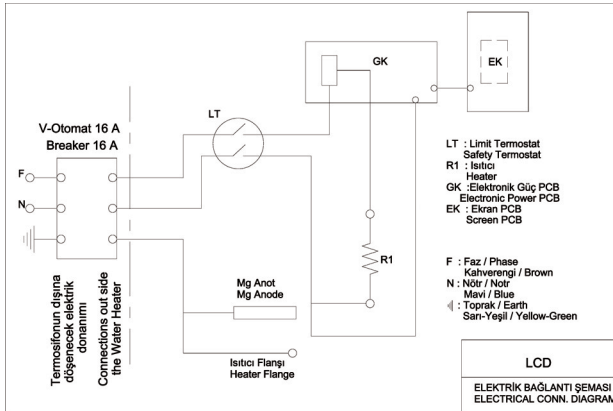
GK

EK

LT

V-Otomat 16 A
Breaker 16 A

F

N

LT : Limit Termostat
Safety Termostat
R1 : Isıtıcı
Heater
GK :Elektronik Güç PCB
Electronic Power PCB
EK : Ekran PCB
Screen PCB

R1

F : Faz / Phase
Kahverengi / Brown
N : Nötr / Notr
Mavi / Blue
: Toprak / Earth
Sarı-Yeşil / Yellow-Green

Mg Anot
Mg Anode

Termosifonun dışına döşenecek elektrik donanımı

Connections out side the Water Heater

Isıtıcı Flanşı
Heater Flange

LCD

ELEKTRİK BAĞLANTI ŞEMASI
ELECTRICAL CONN. DIAGRAM